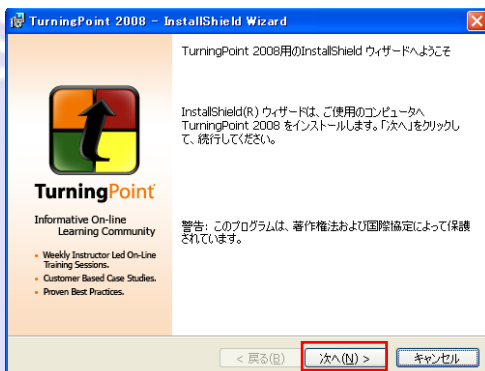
TurningPoint 2008 - InstallShield Wizard

TurningPoint 2008用のInstallShield ウィザードへようこそ

InstallShield(R) ウィザードは、ご使用のコンピュータへ TurningPoint 2008 をインストールします。「次へ」をクリックして、続行してください。

TurningPoint

Informative On-line Learning Community

- Weekly Instructor Led On-Line Training Sessions.
- Customer Based Case Studies.
- Proven Best Practices.

警告: このプログラムは、著作権法および国際協定によって保護されています。

< 戻る(B)

次へ(N) >

キャンセル